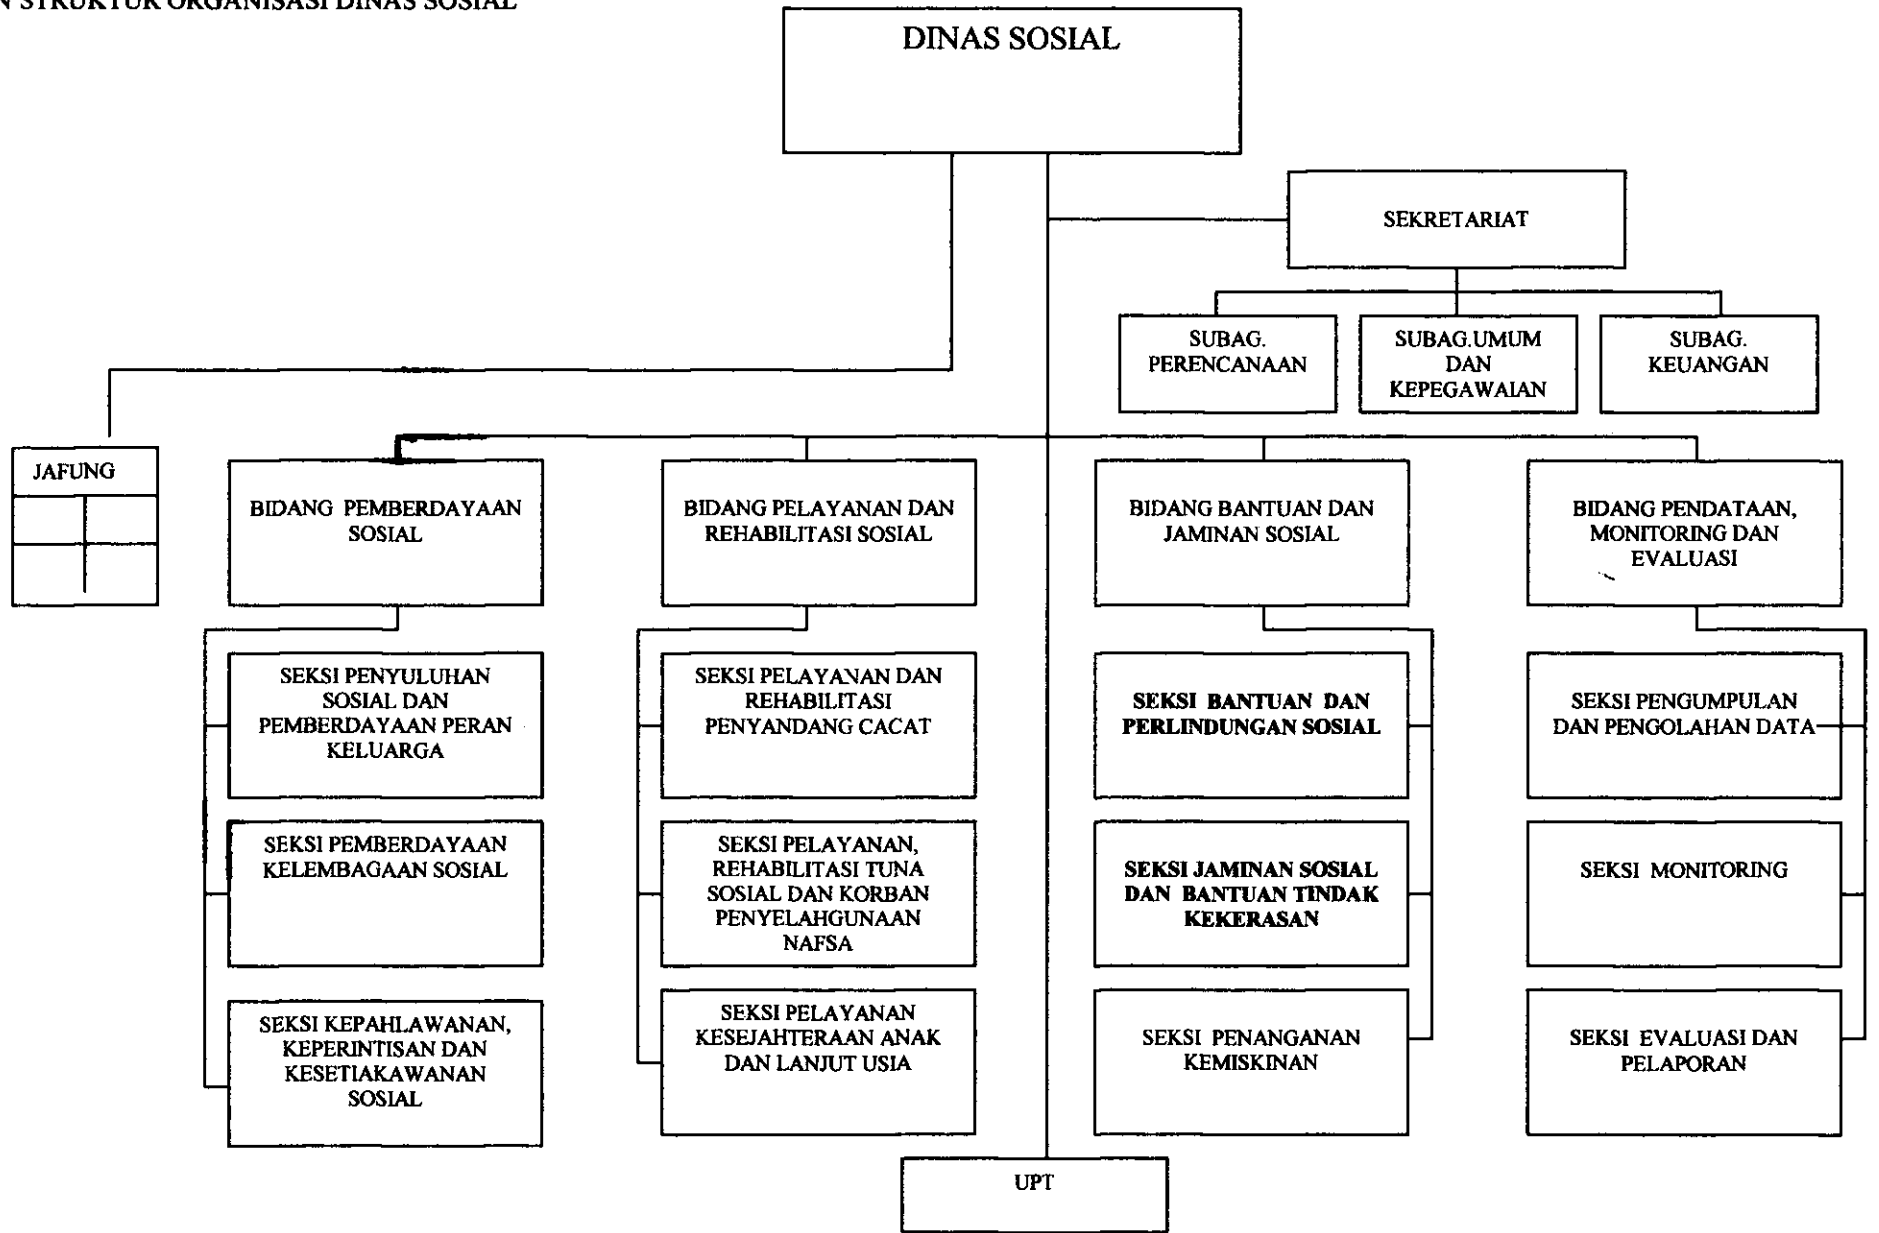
N STRUKTUR ORGANISASI DINAS SOSIAL

DINAS SOSIAL

SEKRETARIAT

SUBAG. PERENCANAAN

SUBAG.UMUM DAN KEPEGAWAIAN

SUBAG. KEUANGAN

JAFUNG

BIDANG PEMBERDAYAAN SOSIAL

SEKSI PENYULUHAN SOSIAL DAN PEMBERDAYAAN PERAN KELUARGA

SEKSI PEMBERDAYAAN KELEMBAGAAN SOSIAL

SEKSI KEPAHLAWANAN, KEPERINTISAN DAN KESETIAKAWANAN SOSIAL

BIDANG PELAYANAN DAN REHABILITASI SOSIAL

SEKSI PELAYANAN DAN REHABILITASI PENYANDANG CACAT

SEKSI PELAYANAN, REHABILITASI TUNA SOSIAL DAN KORBAN PENYELAHGUNAAN NAFSA

SEKSI PELAYANAN KESEJAHTERAAN ANAK DAN LANJUT USIA

BIDANG BANTUAN DAN JAMINAN SOSIAL

SEKSI BANTUAN DAN PERLINDUNGAN SOSIAL

SEKSI JAMINAN SOSIAL DAN BANTUAN TINDAK KEKERASAN

SEKSI PENANGANAN KEMISKINAN

BIDANG PENDATAAN, MONITORING DAN EVALUASI

SEKSI PENGUMPULAN DAN PENGOLAHAN DATA

SEKSI MONITORING

SEKSI EVALUASI DAN PELAPORAN

UPT